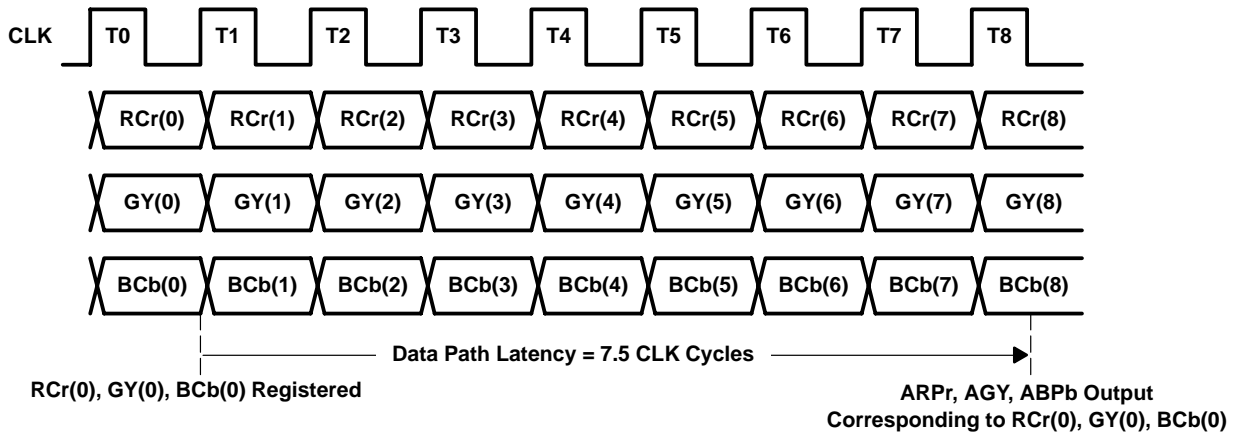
CLK T0 T1 T2 T3 T4 T5 T6 T7 T8

RCr(0) RCr(1) RCr(2) RCr(3) RCr(4) RCr(5) RCr(6) RCr(7) RCr(8)

GY(0) GY(1) GY(2) GY(3) GY(4) GY(5) GY(6) GY(7) GY(8)

BCb(0) BCb(1) BCb(2) BCb(3) BCb(4) BCb(5) BCb(6) BCb(7) BCb(8)

Data Path Latency = 7.5 CLK Cycles

RCr(0), GY(0), BCb(0) Registered

ARPr, AGY, ABPb Output
Corresponding to RCr(0), GY(0), BCb(0)